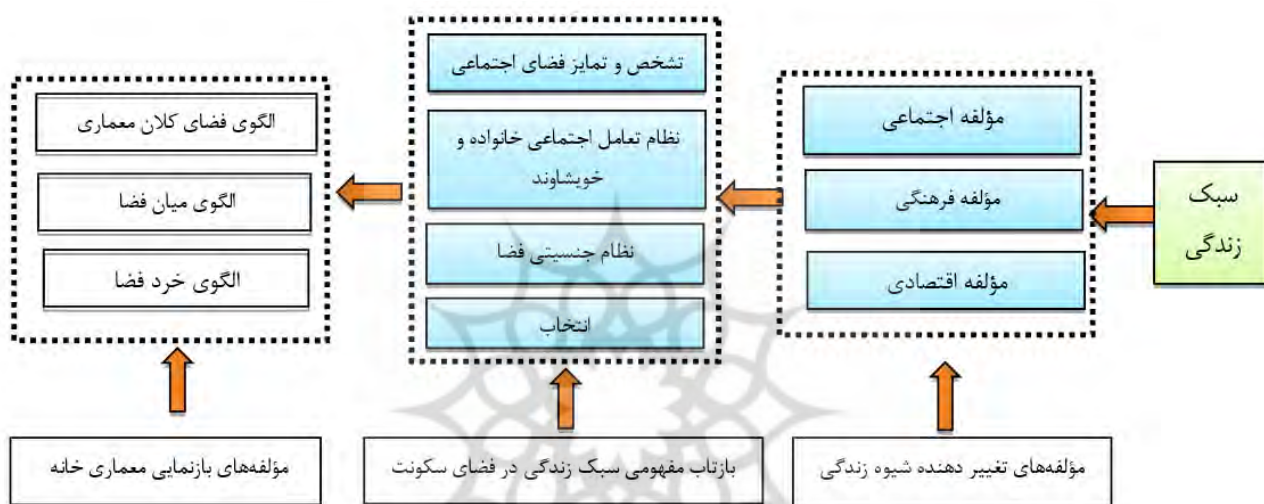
سبک زندگی

مؤلفه اجتماعی

مؤلفه فرهنگی

مؤلفه اقتصادی

تشخص و تمایز فضای اجتماعی

نظام تعامل اجتماعی خانواده و خویشاوند

نظام جنسیتی فضا

انتخاب

الگوی فضای کلان معماری

الگوی میان فضا

الگوی خرد فضا

مؤلفه‌های تغییر دهنده شیوه زندگی

بازتاب مفهومی سبک زندگی در فضای سکونت

مؤلفه‌های بازنمایی معماری خانه